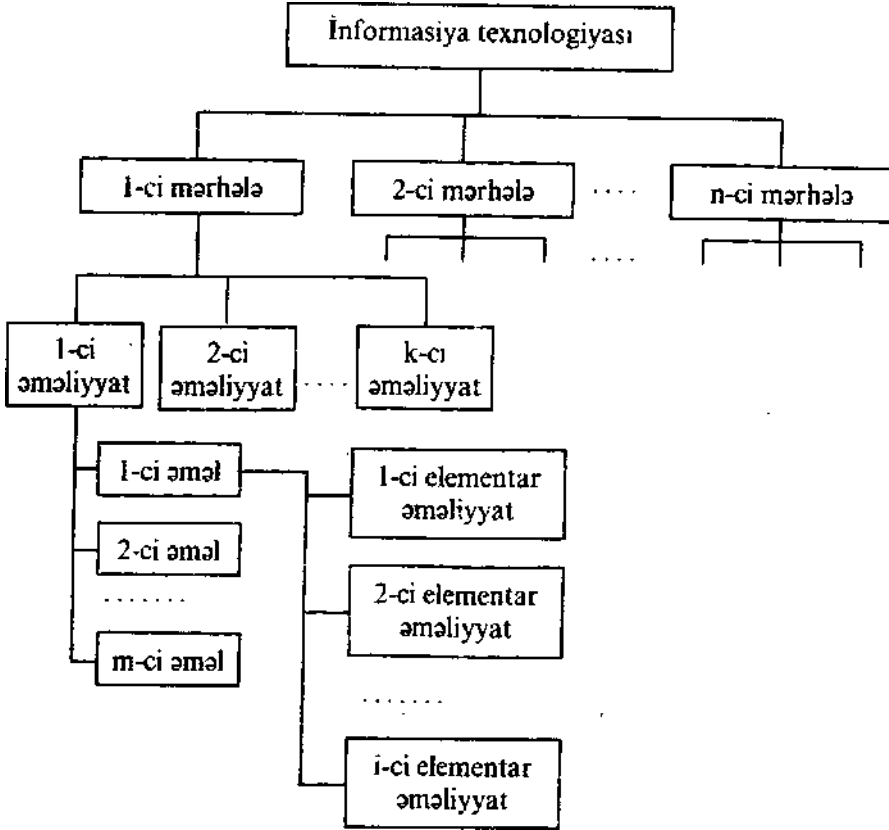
İnformasiya texnologiyası

1-ci mərhələ

2-ci mərhələ

....

n-ci mərhələ

....

1-ci əməliyyat

2-ci əməliyyat

....

k-cı əməliyyat

1-ci əməl

2-ci əməl

.......

m-ci əməl

1-ci elementar əməliyyat

2-ci elementar əməliyyat

.......

i-ci elementar əməliyyat